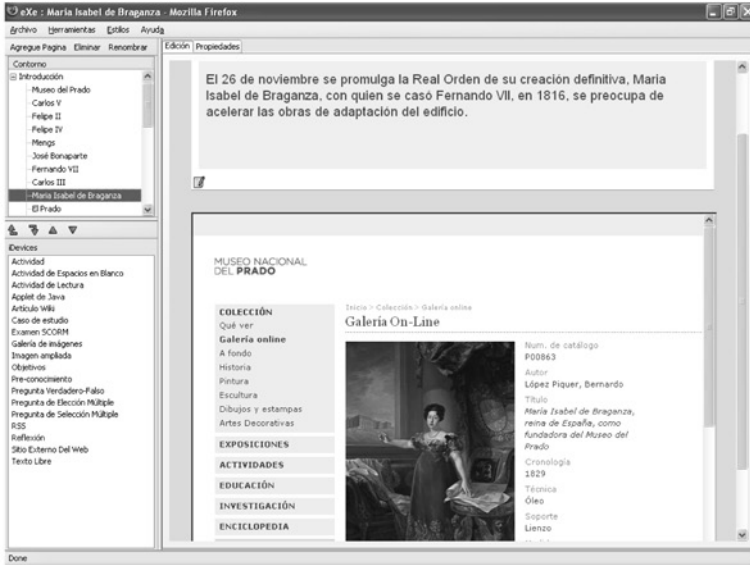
eXe : Maria Isabel de Braganza - Mozilla Firefox

Archivo Herramientas Estilos Ayuda

Agregue Pagina Eliminar Renombrar

Contorno

Introducción
Museo del Prado
Carlos V
Felipe II
Felipe IV
Mengs
José Bonaparte
Fernando VII
Carlos III
Maria Isabel de Braganza
El Prado

iDevices
Actividad
Actividad de Espacios en Blanco
Actividad de Lectura
Applet de Java
Articulo Wiki
Caso de estudio
Examen SCORM
Galería de imágenes
Imagen ampliada
Objetivos
Pre-conocimiento
Pregunta Verdadero-Falso
Pregunta de Elección Múltiple
Pregunta de Selección Múltiple
RSS
Reflexión
Sitio Externo Del Web
Texto Libre

Edición Propiedades

El 26 de noviembre se promulga la Real Orden de su creación definitiva, Maria Isabel de Braganza, con quien se casó Fernando VII, en 1816, se preocupa de acelerar las obras de adaptación del edificio.

MUSEO NACIONAL DEL PRADO

COLECCIÓN
Qué ver
Galería online
A fondo
Historia
Pintura
Escultura
Dibujos y estampas
Artes Decorativas
EXPOSICIONES
ACTIVIDADES
EDUCACIÓN
INVESTIGACIÓN
ENCICLOPEDIA

Inicio > Colección > Galería online
Galería On-Line

Num. de catálogo
P00863
Autor
López Piquer, Bernardo
Título
Maria Isabel de Braganza, reina de España, como fundadora del Museo del Prado
Cronología
1829
Técnica
Óleo
Soporte
Lienzo

Done